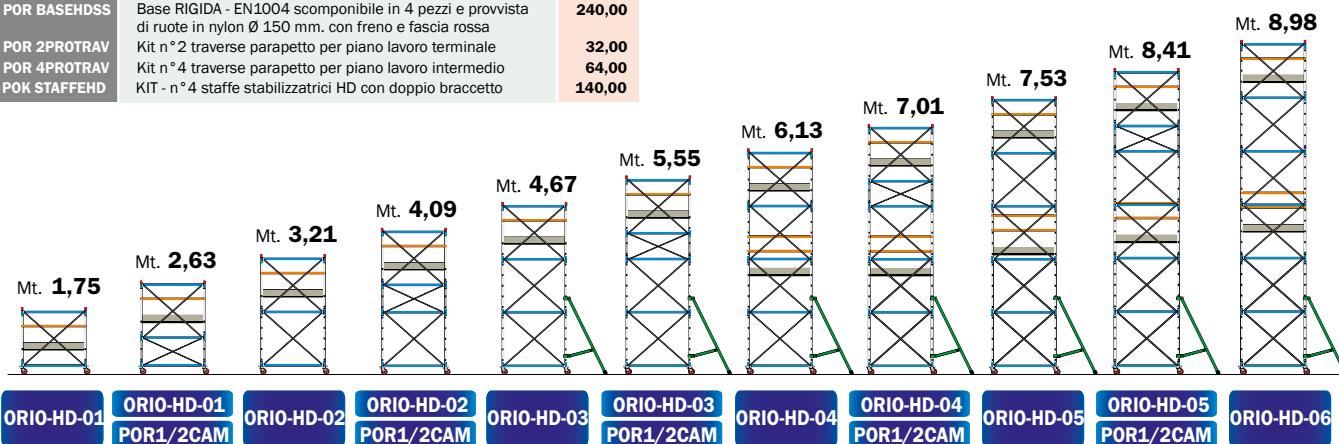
| | | |
|---|---|---|
| POR BASEHDSS | Base RIGIDA - EN1004 scomponibile in 4 pezzi e provvista di ruote in nylon Ø 150 mm. con freno e fascia rossa | 240,00 |
| POR 2PROTRAV | Kit n°2 traverse parapetto per piano lavoro terminale | 32,00 |
| POR 4PROTRAV | Kit n°4 traverse parapetto per piano lavoro intermedio | 64,00 |
| POK STAFFEHD | KIT - n°4 staffe stabilizzatrici HD con doppio braccetto | 140,00 |

Mt. 1,75
Mt. 2,63
Mt. 3,21
Mt. 4,09
Mt. 4,67
Mt. 5,55
Mt. 6,13
Mt. 7,01
Mt. 7,53
Mt. 8,41
Mt. 8,98

ORIO-HD-01
ORIO-HD-01 POR1/2CAM
ORIO-HD-02
ORIO-HD-02 POR1/2CAM
ORIO-HD-03
ORIO-HD-03 POR1/2CAM
ORIO-HD-04
ORIO-HD-04 POR1/2CAM
ORIO-HD-05
ORIO-HD-05 POR1/2CAM
ORIO-HD-06